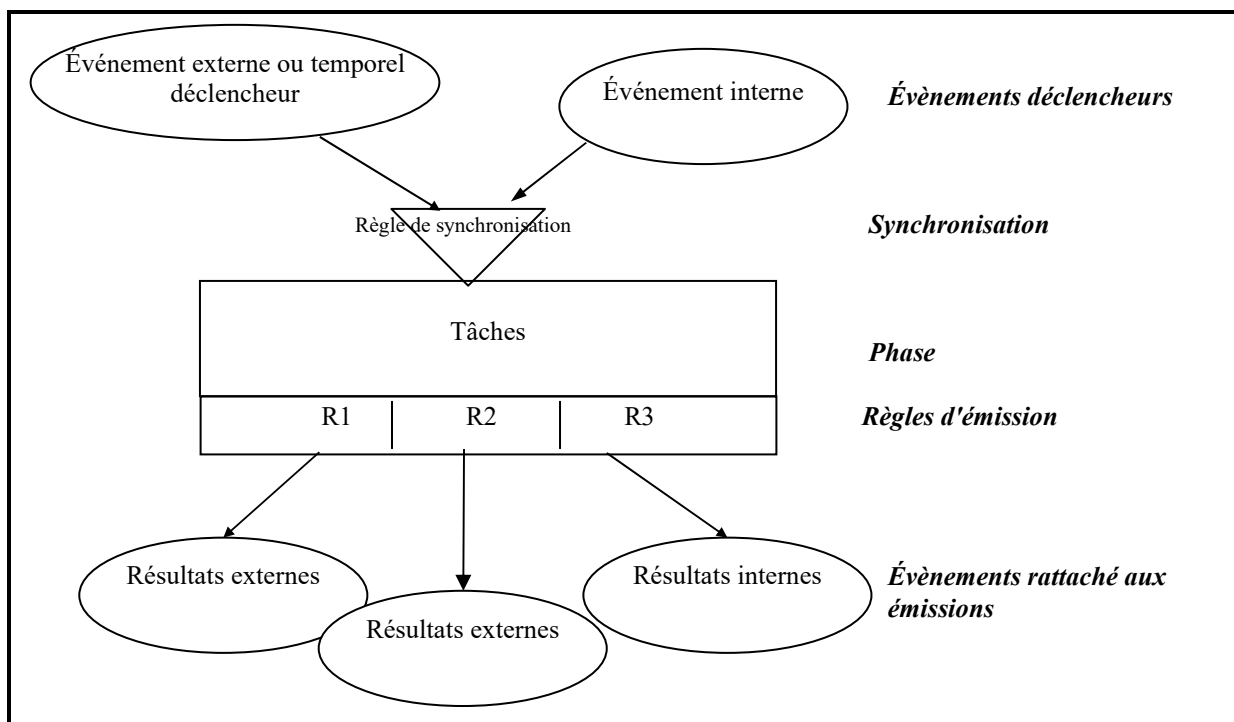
Événement externe ou temporel déclencheur

Événement interne

Évènements déclencheurs

Règle de synchronisation

Synchronisation

Tâches

Phase

| R1 | R2 | R3 |
|---|---|---|

Règles d'émission

Résultats externes

Résultats externes

Résultats internes

Évènements rattaché aux émissions